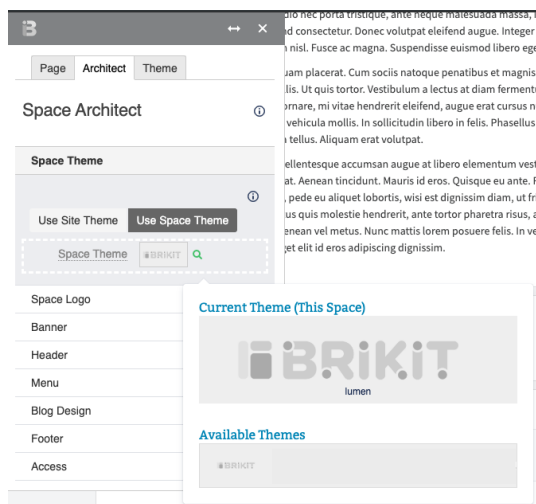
Page Architect Theme

Space Architect

Space Theme

Use Site Theme Use Space Theme

Space Theme BRIKIT

Space Logo

Banner

Header

Menu

Blog Design

Footer

Access

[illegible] do nec porta tristique, ante neque malesuada massa, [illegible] d consectetur. Donec volutpat eleifend augue. Integer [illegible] nisl. Fusce ac magna. Suspendisse euismod libero eg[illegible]

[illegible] uam placerat. Cum sociis natoque penatibus et magnis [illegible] llis. Ut quis tortor. Vestibulum a lectus at diam ferment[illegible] ornare, mi vitae hendrerit eleifend, augue erat cursus n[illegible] vehicula mollis. In sollicitudin libero in felis. Phasellus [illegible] tellus. Aliquam erat volutpat.

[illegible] ellentesque accumsan augue at libero elementum vest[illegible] at. Aenean tincidunt. Mauris id eros. Quisque eu ante. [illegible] pede eu aliquet lobortis, wisi est dignissim diam, ut fr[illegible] us quis molestie hendrerit, ante tortor pharetra risus, a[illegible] enean vel metus. Nunc mattis lorem posuere felis. In ve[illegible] get elit id eros adipiscing dignissim.

Current Theme (This Space)

BRIKIT

lumen

Available Themes

BRIKIT